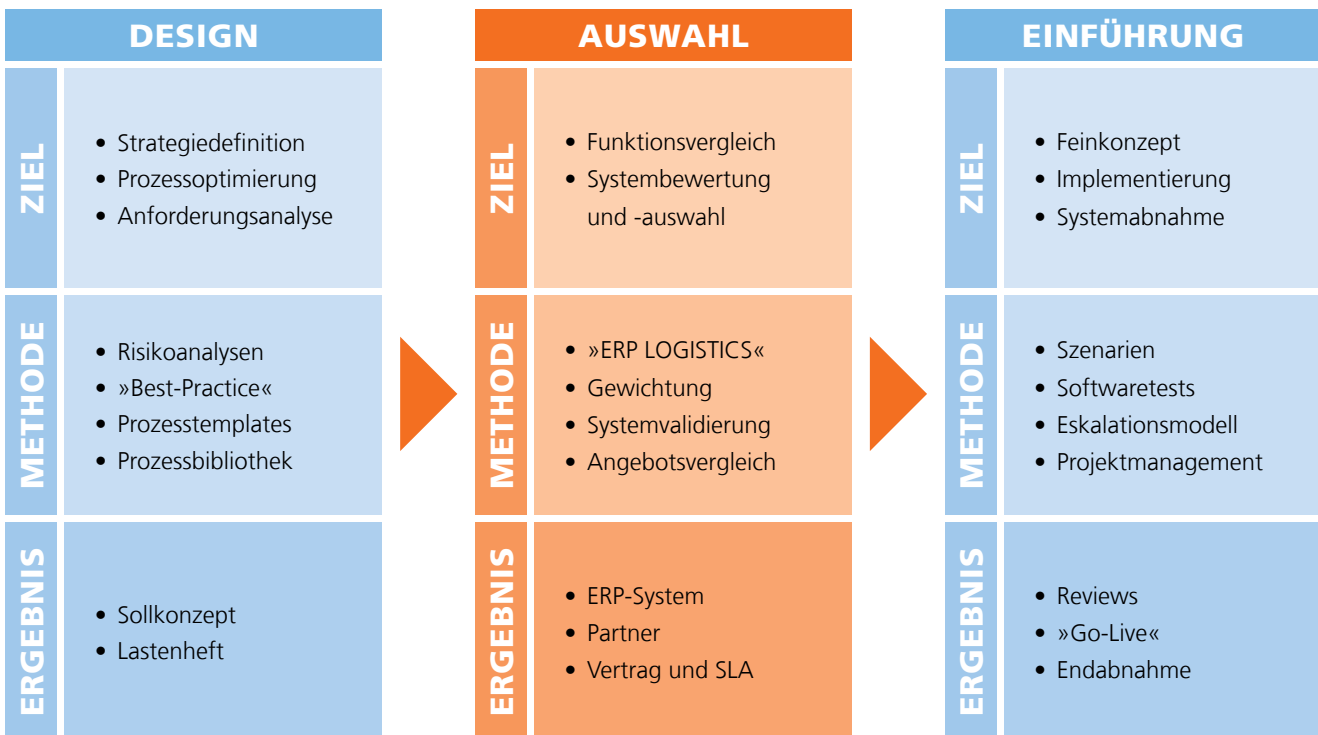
DESIGN

ZIEL
- Strategiedefinition
- Prozessoptimierung
- Anforderungsanalyse

METHODE
- Risikoanalysen
- »Best-Practice«
- Prozesstemplates
- Prozessbibliothek

ERGEBNIS
- Sollkonzept
- Lastenheft

AUSWAHL

ZIEL
- Funktionsvergleich
- Systembewertung und -auswahl

METHODE
- »ERP LOGISTICS«
- Gewichtung
- Systemvalidierung
- Angebotsvergleich

ERGEBNIS
- ERP-System
- Partner
- Vertrag und SLA

EINFÜHRUNG

ZIEL
- Feinkonzept
- Implementierung
- Systemabnahme

METHODE
- Szenarien
- Softwaretests
- Eskalationsmodell
- Projektmanagement

ERGEBNIS
- Reviews
- »Go-Live«
- Endabnahme